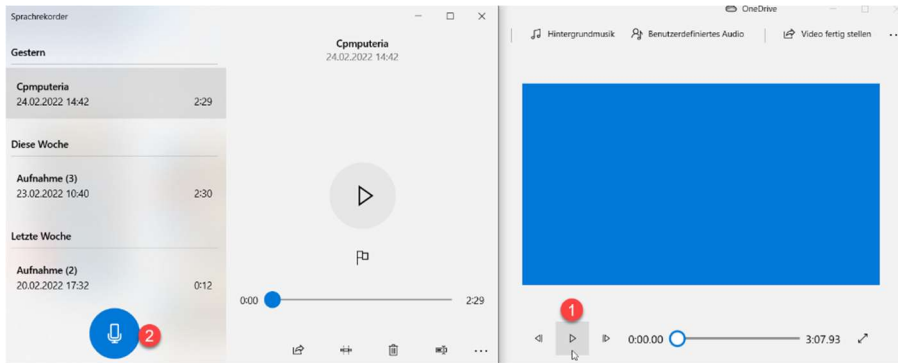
Sprachrekorder

Gestern

Cpmputeria
24.02.2022 14:42 2:29

Diese Woche

Aufnahme (3)
23.02.2022 10:40 2:30

Letzte Woche

Aufnahme (2)
20.02.2022 17:32 0:12

2

Cpmputeria
24.02.2022 14:42

0:00 2:29

OneDrive

Hintergrundmusik Benutzerdefiniertes Audio Video fertig stellen ...

1

0:00.00 3:07.93